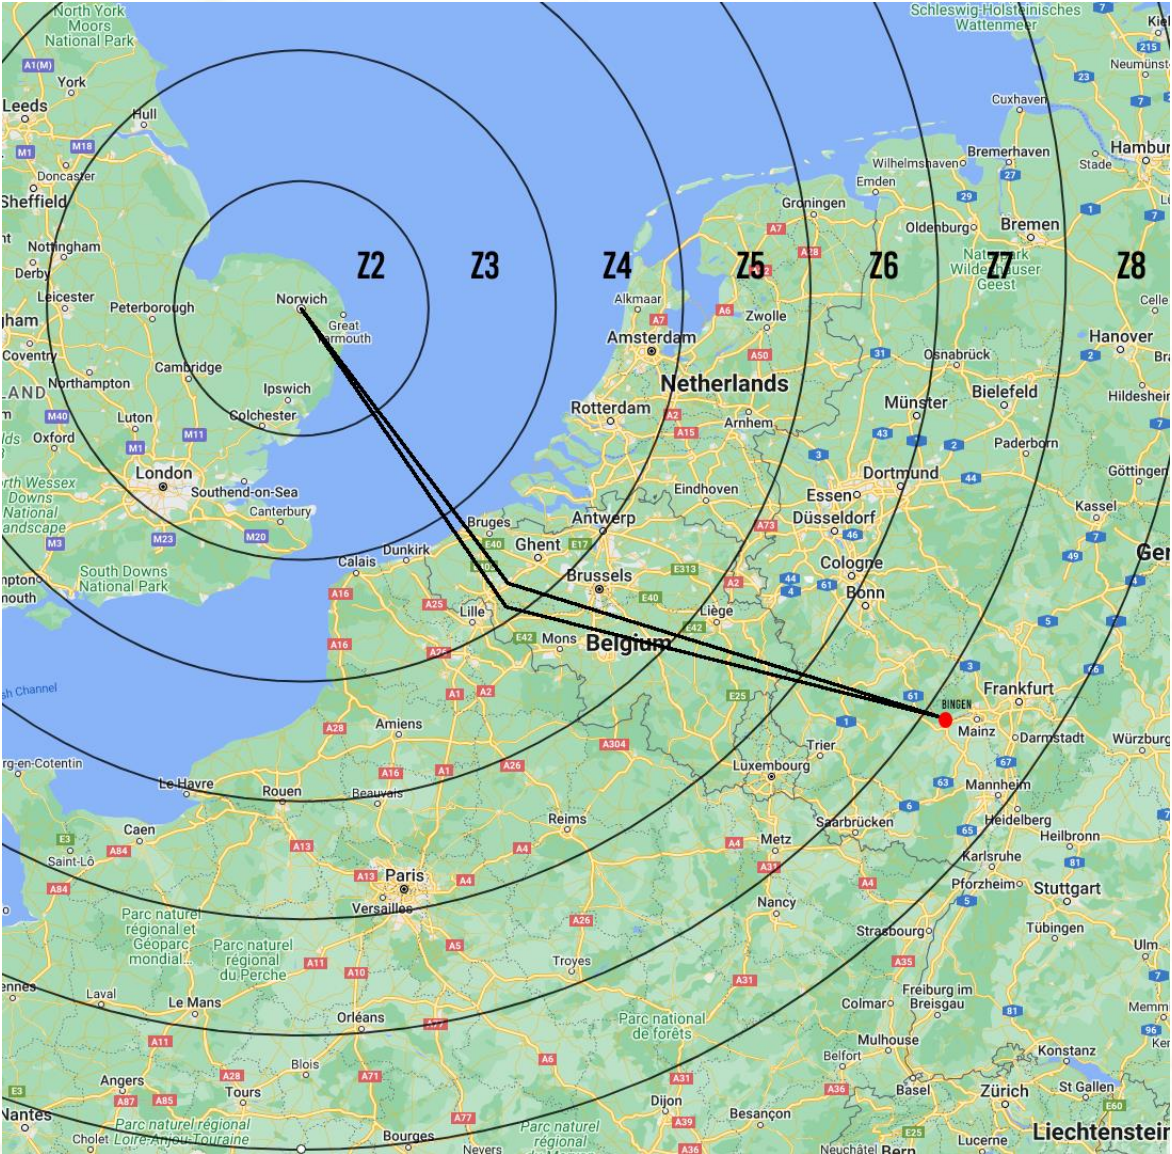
North York Moors National Park
York
Leeds
Hull
Doncaster
Sheffield
Nottingham
Derby
Leicester
Peterborough
Norwich
Great Yarmouth
Cambridge
Northampton
Coventry
Ipswich
Colchester
Luton
Oxford
London
Southend-on-Sea
Canterbury
North Wessex Downs National Landscape
South Downs National Park
Z2
Z3
Z4
Z5
Z6
Z7
Z8
Schleswig-Holsteinisches Wattenmeer
Kiel
Neumünster
Cuxhaven
Hamburg
Stade
Bremerhaven
Wilhelmshaven
Emden
Groningen
Oldenburg
Bremen
Naturpark Wildeshauser Geest
Celle
Alkmaar
Zwolle
Amsterdam
Netherlands
Osnabrück
Hanover
Bielefeld
Hildesheim
Rotterdam
Arnhem
Münster
Paderborn
Dortmund
Göttingen
Eindhoven
Essen
Kassel
Düsseldorf
Bruges
Antwerp
Ghent
Dunkirk
Calais
Cologne
Brussels
Bonn
Lille
Liège
Mons
Belgium
BINGEN
Frankfurt
Mainz
Darmstadt
Würzburg
English Channel
Amiens
Trier
Luxembourg
Cherbourg-en-Cotentin
Le Havre
Rouen
Beauvais
Mannheim
Reims
Saarbrücken
Heidelberg
Heilbronn
Caen
Metz
Karlsruhe
Saint-Lô
Paris
Pforzheim
Stuttgart
Versailles
Nancy
Parc naturel régional et Géoparc mondial...
Parc naturel régional du Perche
Strasbourg
Tübingen
Ulm
Troyes
Rennes
Laval
Le Mans
Orléans
Freiburg im Breisgau
Colmar
Memmingen
Parc national de forêts
Mulhouse
Konstanz
Belfort
Angers
Blois
Tours
Basel
Zürich
St Gallen
Dijon
Besançon
Nantes
Parc naturel régional Loire-Anjou-Touraine
Cholet
Bourges
Nevers
Parc naturel régional
Neuchâtel
Bern
Lucerne
Liechtenstein
Germany